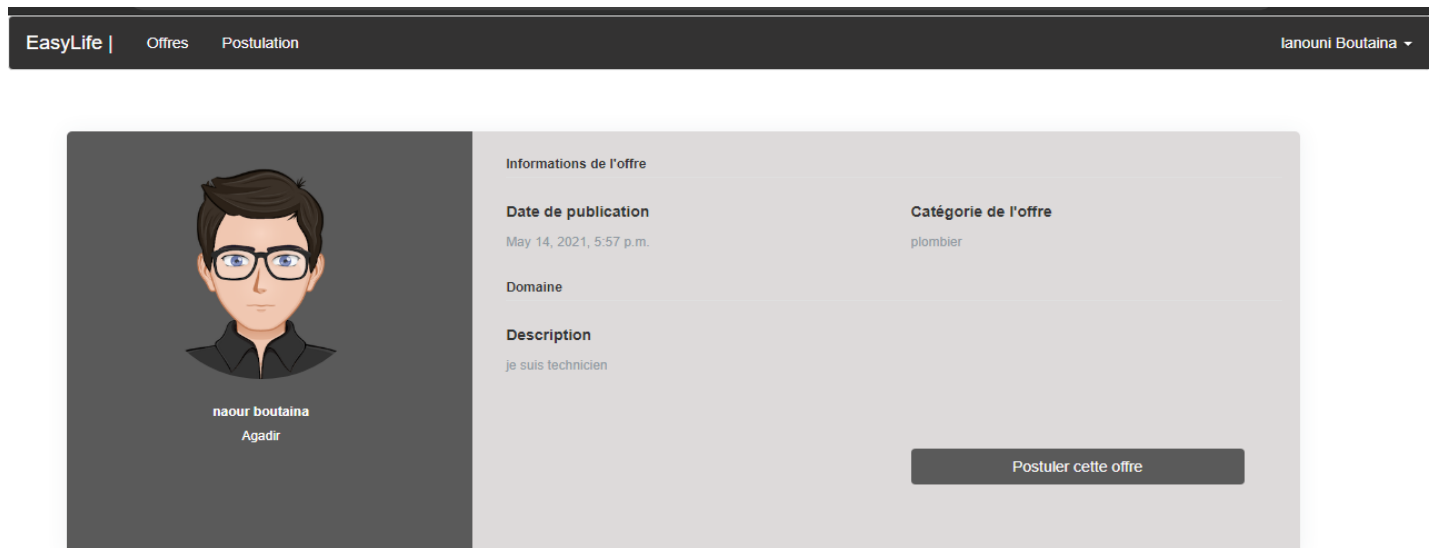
EasyLife | Offres Postulation

Ianouni Boutaina

naour boutaina
Agadir

Informations de l'offre

Date de publication
May 14, 2021, 5:57 p.m.

Catégorie de l'offre
plombier

Domaine

Description
je suis technicien

Postuler cette offre